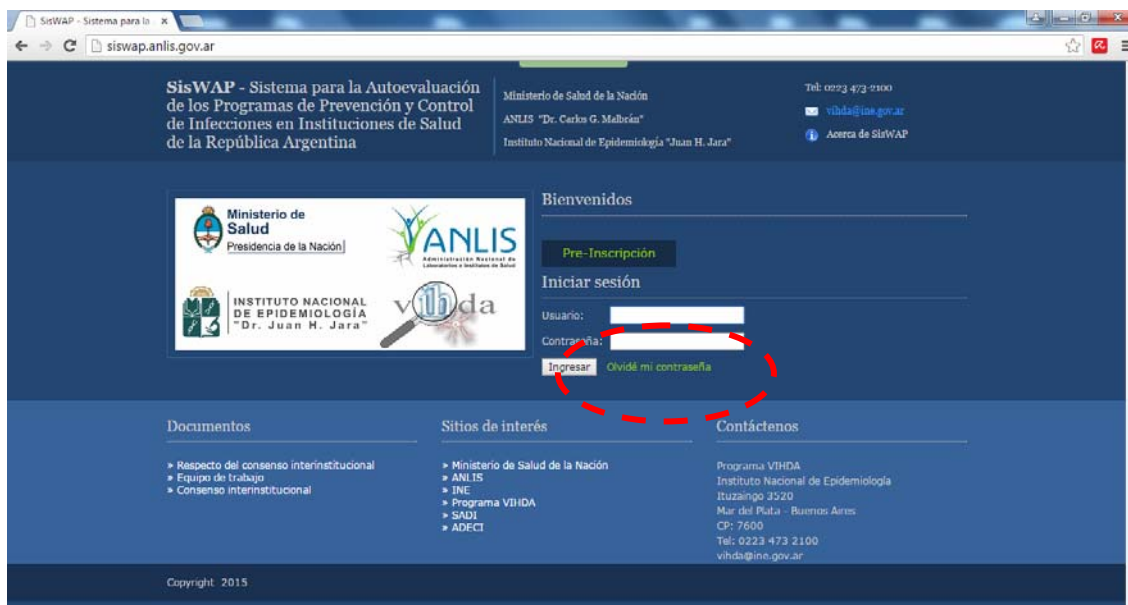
SisWAP - Sistema para la ×

siswap.anlis.gov.ar

SisWAP - Sistema para la Autoevaluación de los Programas de Prevención y Control de Infecciones en Instituciones de Salud de la República Argentina

Ministerio de Salud de la Nación
ANLIS "Dr. Carlos G. Malbrán"
Instituto Nacional de Epidemiología "Juan H. Jara"

Tel: 0223 473-2100
vihda@ine.gov.ar
Acerca de SisWAP

Ministerio de Salud
Presidencia de la Nación

ANLIS
Administración Nacional de Laboratorios e Institutos de Salud

INSTITUTO NACIONAL DE EPIDEMIOLOGÍA "Dr. Juan H. Jara"

vihda

Bienvenidos

Pre-Inscripción

Iniciar sesión

Usuario:
Contraseña:
Ingresar
Olvidé mi contraseña

Documentos
» Respecto del consenso interinstitucional
» Equipo de trabajo
» Consenso interinstitucional

Sitios de interés
» Ministerio de Salud de la Nación
» ANLIS
» INE
» Programa VIHDA
» SADI
» ADECI

Contáctenos
Programa VIHDA
Instituto Nacional de Epidemiología
Ituzaingo 3520
Mar del Plata - Buenos Aires
CP: 7600
Tel: 0223 473 2100
vihda@ine.gov.ar

Copyright 2015